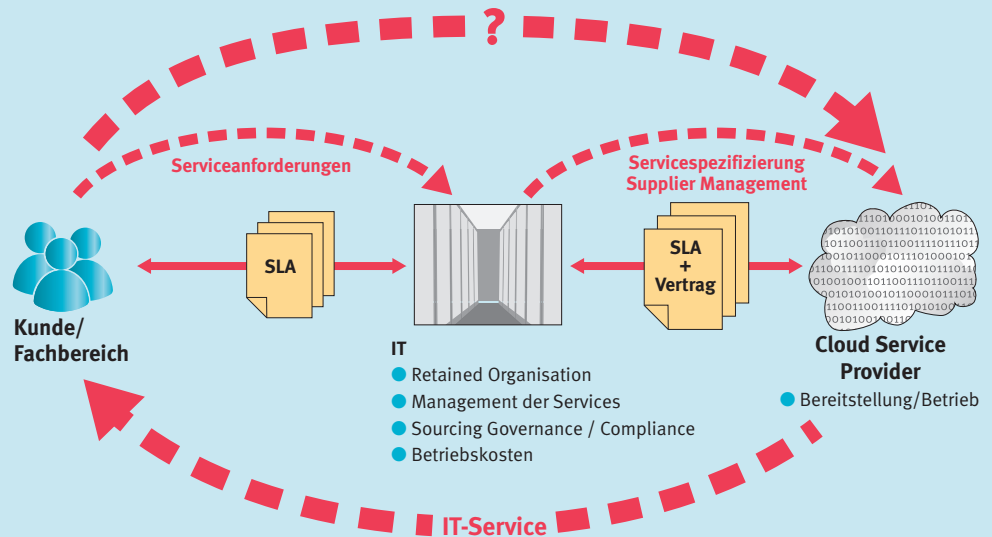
?

Serviceanforderungen

Servicespezifizierung
Supplier Management

SLA

SLA
+
Vertrag

Kunde/
Fachbereich

IT
Retained Organisation
Management der Services
Sourcing Governance / Compliance
Betriebskosten

Cloud Service
Provider
Bereitstellung/Betrieb

IT-Service